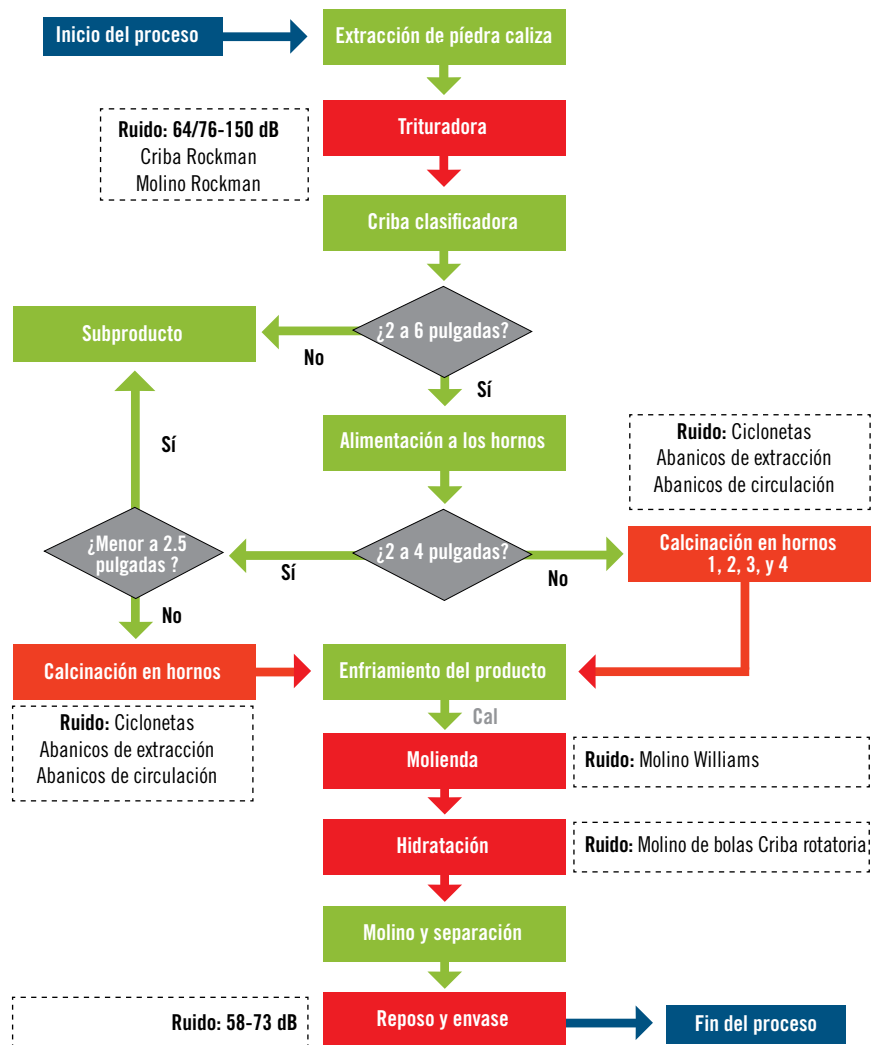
Inicio del proceso

Extracción de piédra caliza

Ruido: 64/76-150 dB
Criba Rockman
Molino Rockman

Trituradora

Criba clasificadora

Subproducto

No

¿2 a 6 pulgadas?

Sí

Sí

Alimentación a los hornos

Ruido: Ciclonetas
Abanicos de extracción
Abanicos de circulación

¿Menor a 2.5 pulgadas ?

Sí

¿2 a 4 pulgadas?

No

Calcinación en hornos 1, 2, 3, y 4

No

Calcinación en hornos

Enfriamiento del producto

Ruido: Ciclonetas
Abanicos de extracción
Abanicos de circulación

Cal

Molienda

Ruido: Molino Williams

Hidratación

Ruido: Molino de bolas Criba rotatoria

Molino y separación

Ruido: 58-73 dB

Reposo y envase

Fin del proceso